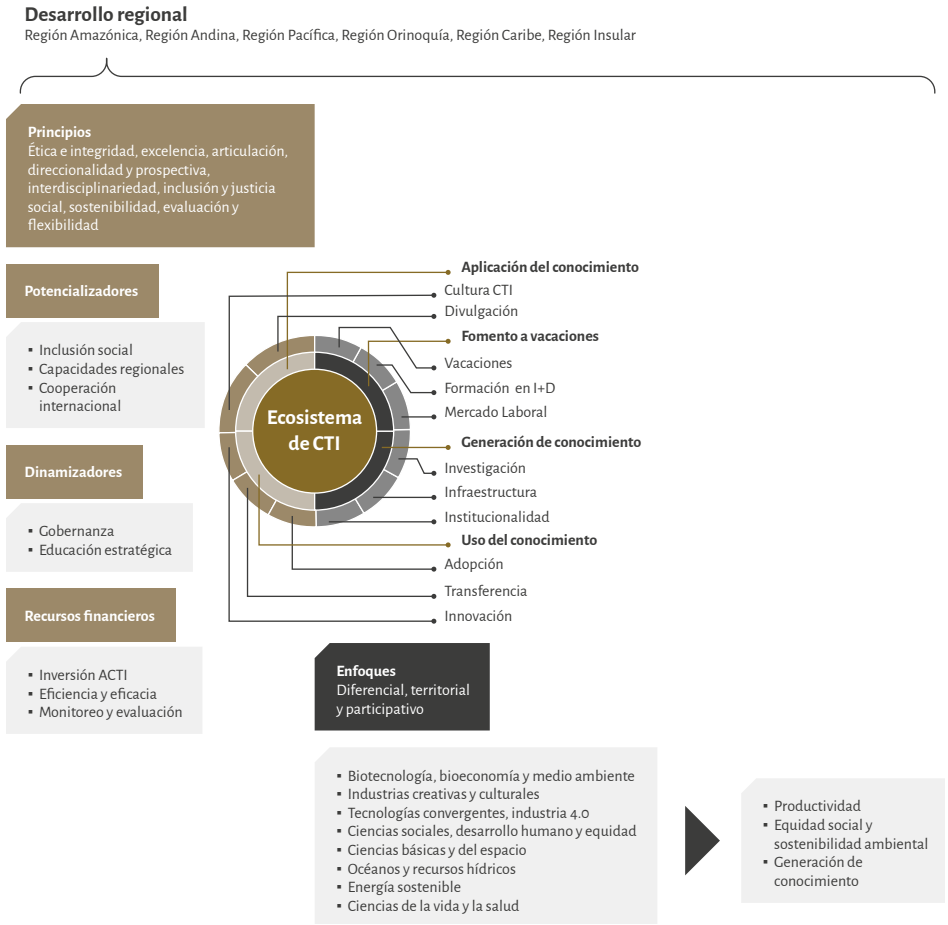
**Desarrollo regional**
Región Amazónica, Región Andina, Región Pacífica, Región Orinoquía, Región Caribe, Región Insular

**Principios**
Ética e integridad, excelencia, articulación, direccionalidad y prospectiva, interdisciplinariedad, inclusión y justicia social, sostenibilidad, evaluación y flexibilidad

**Potencializadores**
- Inclusión social
- Capacidades regionales
- Cooperación internacional

**Dinamizadores**
- Gobernanza
- Educación estratégica

**Recursos financieros**
- Inversión ACTI
- Eficiencia y eficacia
- Monitoreo y evaluación

Ecosistema de CTI

**Aplicación del conocimiento**
Cultura CTI
Divulgación
**Fomento a vacaciones**
Vacaciones
Formación en I+D
Mercado Laboral
**Generación de conocimiento**
Investigación
Infraestructura
Institucionalidad
**Uso del conocimiento**
Adopción
Transferencia
Innovación

**Enfoques**
Diferencial, territorial y participativo

- Biotecnología, bioeconomía y medio ambiente
- Industrias creativas y culturales
- Tecnologías convergentes, industria 4.0
- Ciencias sociales, desarrollo humano y equidad
- Ciencias básicas y del espacio
- Océanos y recursos hídricos
- Energía sostenible
- Ciencias de la vida y la salud

- Productividad
- Equidad social y sostenibilidad ambiental
- Generación de conocimiento